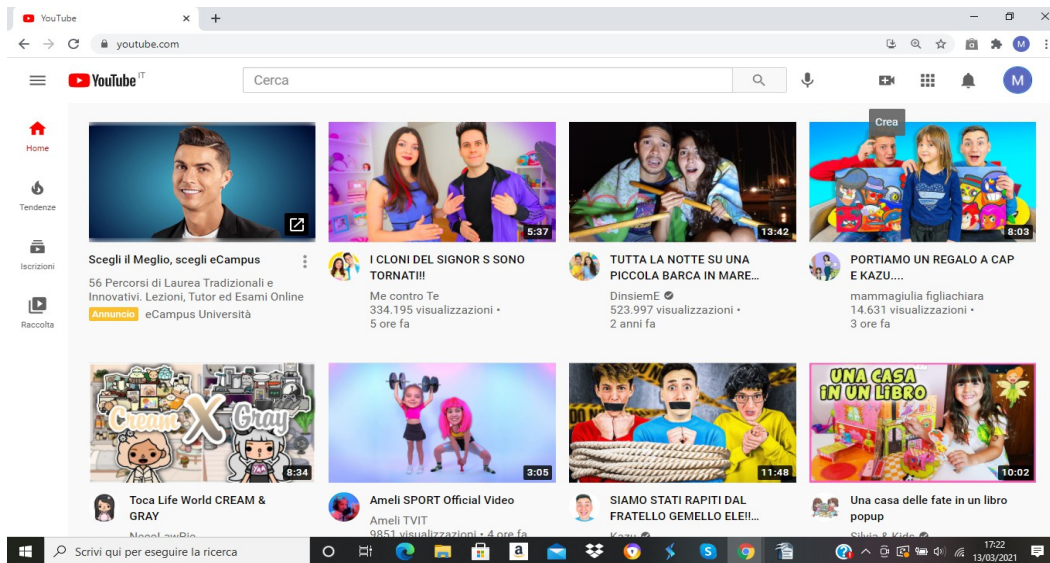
YouTube ×

youtube.com

YouTube IT

Cerca

Crea

M

Home

Tendenze

Iscrizioni

Raccolta

Scegli il Meglio, scegli eCampus

56 Percorsi di Laurea Tradizionali e Innovativi. Lezioni, Tutor ed Esami Online

Annuncio eCampus Università

5:37

I CLONI DEL SIGNOR S SONO TORNATI!!

Me contro Te
334.195 visualizzazioni •
5 ore fa

13:42

TUTTA LA NOTTE SU UNA PICCOLA BARCA IN MARE...

DinsiemE
523.997 visualizzazioni •
2 anni fa

8:03

PORTIAMO UN REGALO A CAP E KAZU....

mammagiulia figliachiara
14.631 visualizzazioni •
3 ore fa

Cream X Gray

8:34

Toca Life World CREAM & GRAY

NocoLawPio

3:05

Ameli SPORT Official Video

Ameli TVIT
9851 visualizzazioni • 4 ore fa

11:48

SIAMO STATI RAPITI DAL FRATELLO GEMELLO ELE!!...

Kazu

UNA CASA IN UN LIBRO

10:02

Una casa delle fate in un libro popup

Silvia & Kids

Scrivi qui per eseguire la ricerca

17:22
13/03/2021